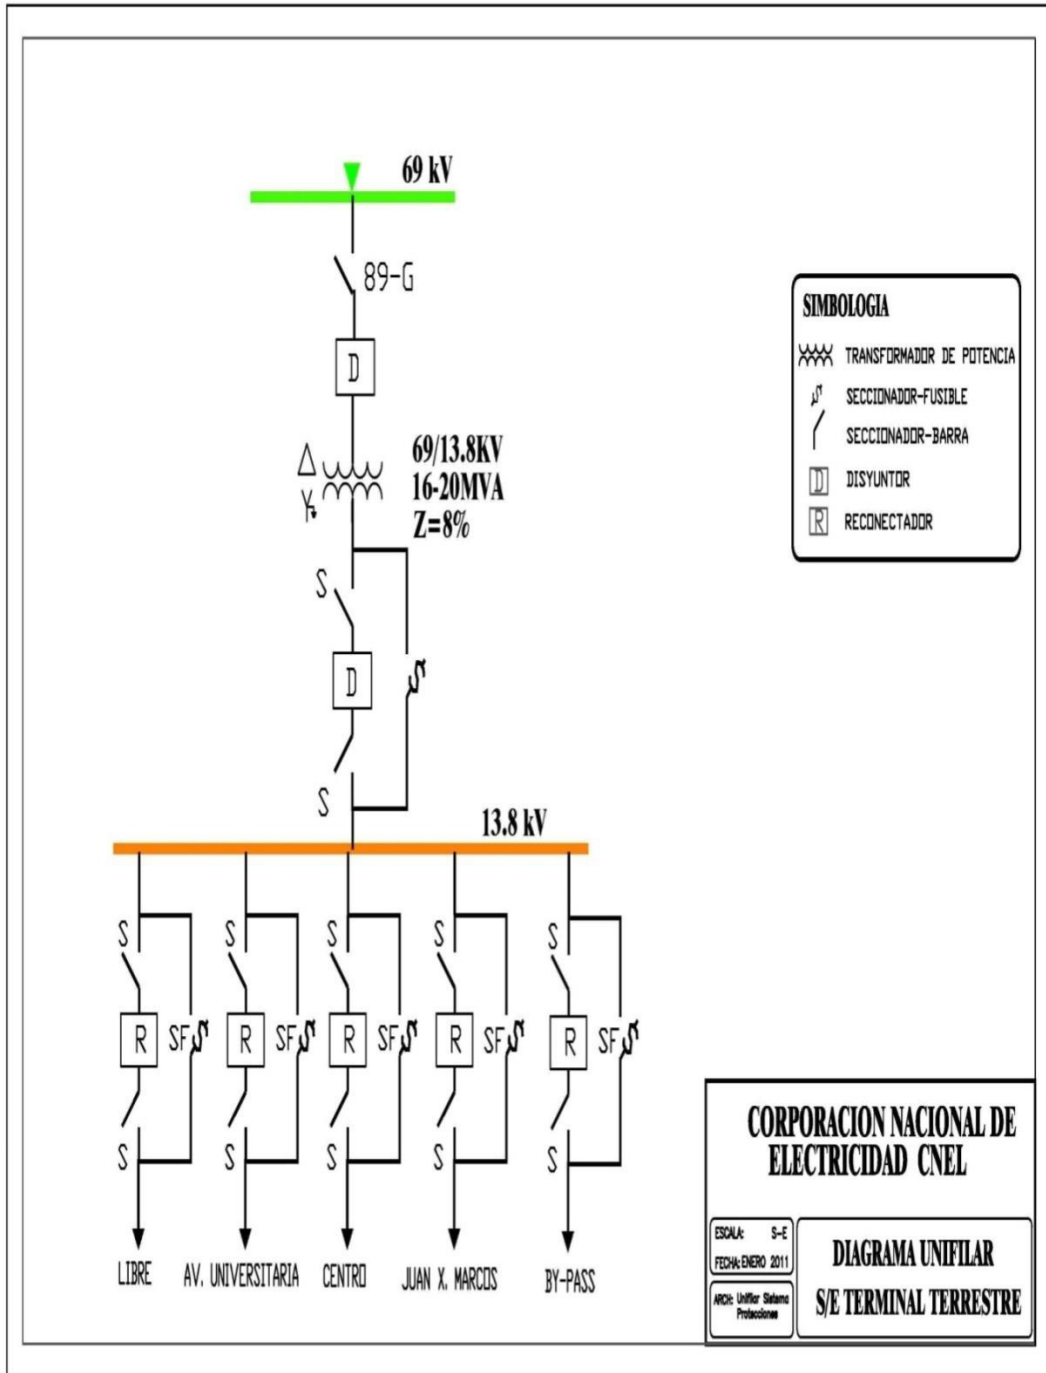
69 kV

89-G

D

69/13.8KV
16-20MVA
Z=8%

S

D

S

13.8 kV

S S S S S

R SF R SF R SF R SF R SF

S S S S S

LIBRE AV. UNIVERSITARIA CENTRO JUAN X. MARCOS BY-PASS

SIMBOLOGIA
TRANSFORMADOR DE POTENCIA
SECCIONADOR-FUSIBLE
SECCIONADOR-BARRA
D DISYUNTOR
R RECONECTADOR

CORPORACION NACIONAL DE ELECTRICIDAD CNEL

ESCALA: S-E
FECHA: ENERO 2011
ARCH: Unifilar Sistema Protecciones

DIAGRAMA UNIFILAR
S/E TERMINAL TERRESTRE